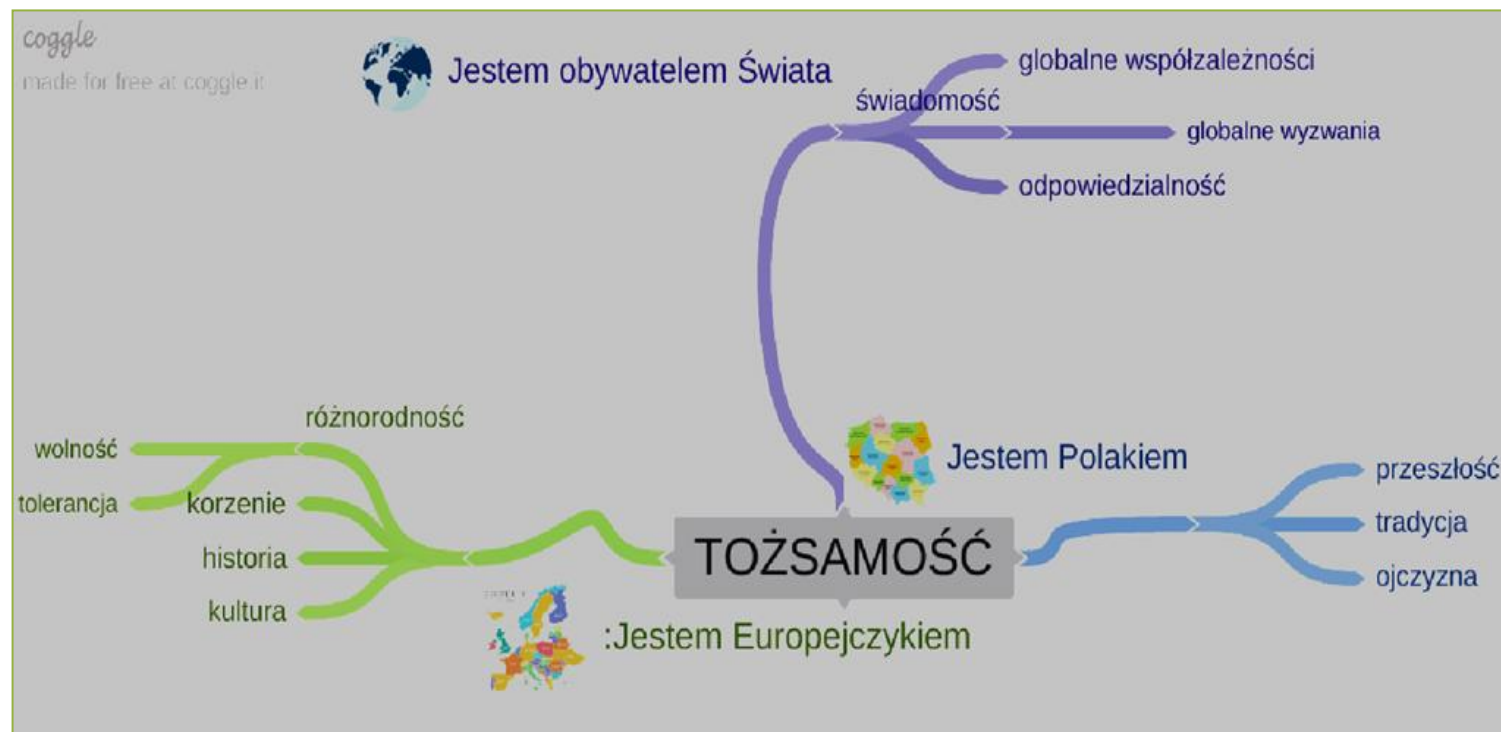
coggle
made for free at coggle.it

Jestem obywatelem Świata

świadomość

globalne współzależności

globalne wyzwania

odpowiedzialność

różnorodność

wolność

tolerancja

korzenie

historia

kultura

Jestem Polakiem

przeszłość

tradycja

ojczyzna

TOŻSAMOŚĆ

:Jestem Europejczykiem